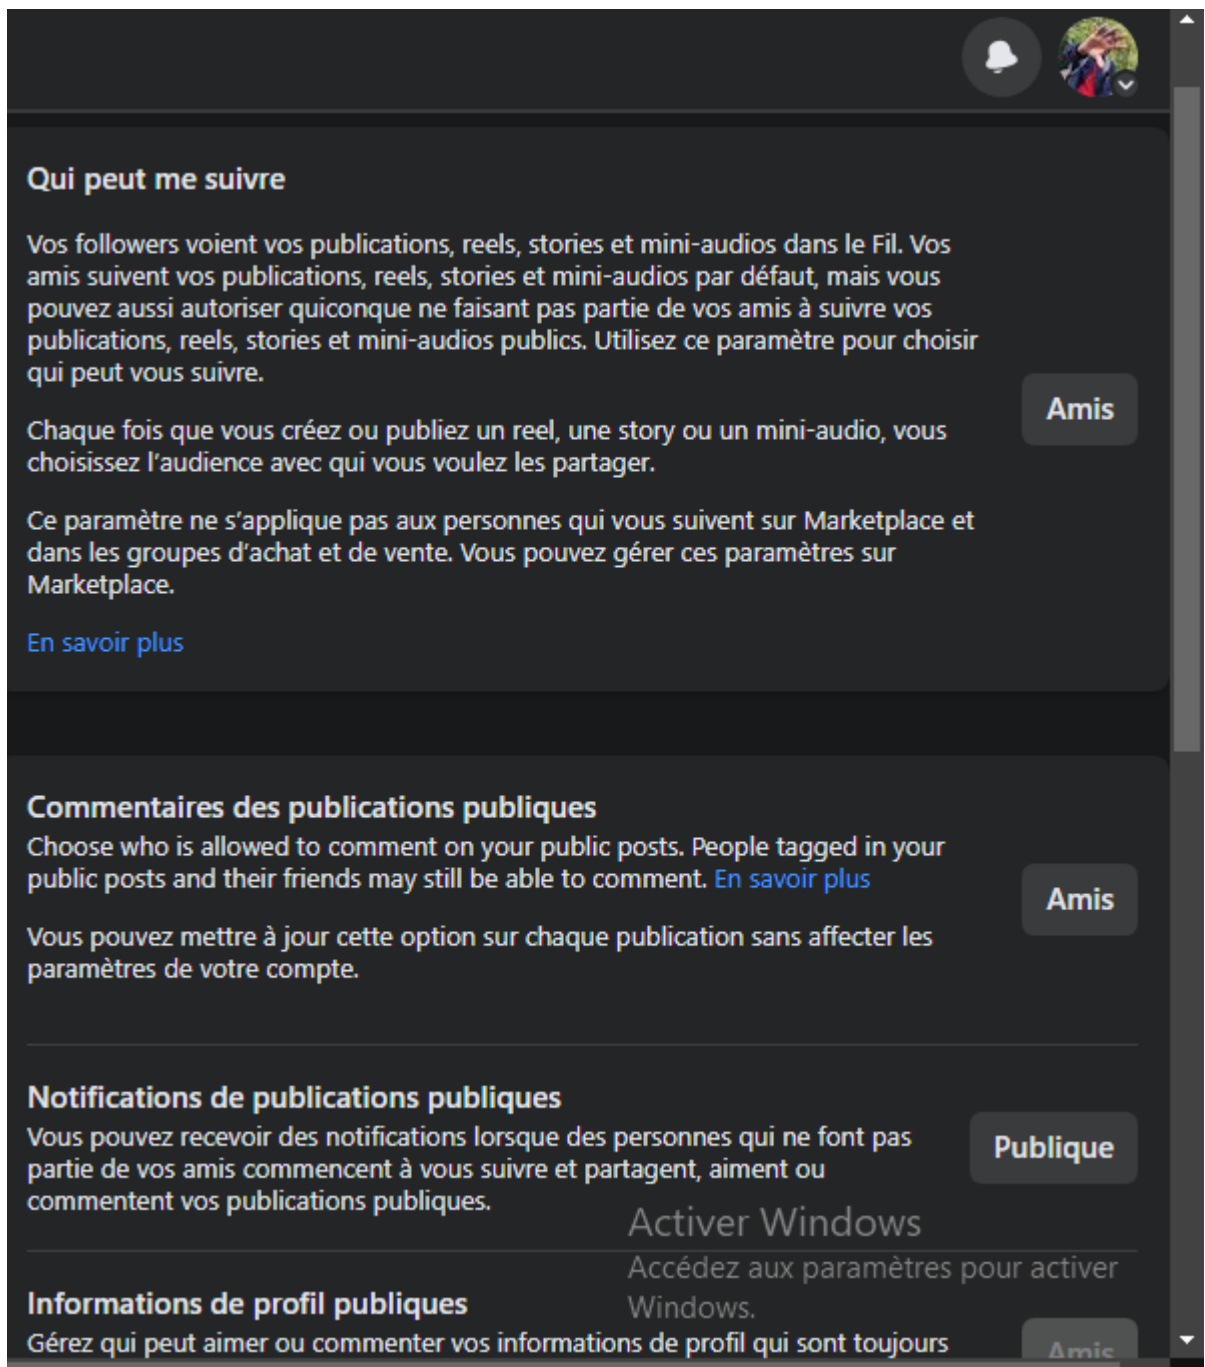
Qui peut me suivre

Vos followers voient vos publications, reels, stories et mini-audios dans le Fil. Vos amis suivent vos publications, reels, stories et mini-audios par défaut, mais vous pouvez aussi autoriser quiconque ne faisant pas partie de vos amis à suivre vos publications, reels, stories et mini-audios publics. Utilisez ce paramètre pour choisir qui peut vous suivre.

Chaque fois que vous créez ou publiez un reel, une story ou un mini-audio, vous choisissez l'audience avec qui vous voulez les partager.

Ce paramètre ne s'applique pas aux personnes qui vous suivent sur Marketplace et dans les groupes d'achat et de vente. Vous pouvez gérer ces paramètres sur Marketplace.

En savoir plus

Amis

Commentaires des publications publiques

Choose who is allowed to comment on your public posts. People tagged in your public posts and their friends may still be able to comment. En savoir plus

Vous pouvez mettre à jour cette option sur chaque publication sans affecter les paramètres de votre compte.

Amis

Notifications de publications publiques

Vous pouvez recevoir des notifications lorsque des personnes qui ne font pas partie de vos amis commencent à vous suivre et partagent, aiment ou commentent vos publications publiques.

Publique

Activer Windows
Accédez aux paramètres pour activer Windows.

Informations de profil publiques

Gérez qui peut aimer ou commenter vos informations de profil qui sont toujours

Amis